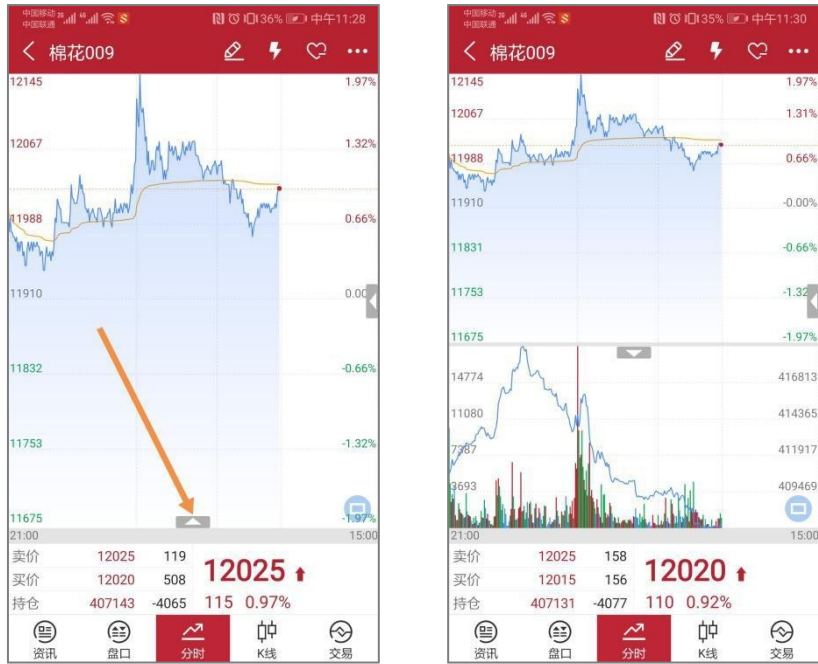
中国移动 中国联通 36% 中午11:28

< 棉花009

12145 1.97%
12067 1.32%
11988 0.66%
11910 0.00%
11832 -0.66%
11753 -1.32%
11675 -1.97%
21:00 15:00

| 卖价 | 12025 | 119 | 12025 ↑ |
|---|---|---|---|
| 买价 | 12020 | 508 | |
| 持仓 | 407143 | -4065 | 115 0.97% |

资讯 盘口 分时 K线 交易

中国移动 中国联通 35% 中午11:30

< 棉花009

12145 1.97%
12067 1.31%
11988 0.66%
11910 -0.00%
11831 -0.66%
11753 -1.32
11675 -1.97%

14774 416813
11080 414365
7387 411917
3693 409469
21:00 15:00

| 卖价 | 12025 | 158 | 12020 ↑ |
|---|---|---|---|
| 买价 | 12015 | 156 | |
| 持仓 | 407131 | -4077 | 110 0.92% |

资讯 盘口 分时 K线 交易